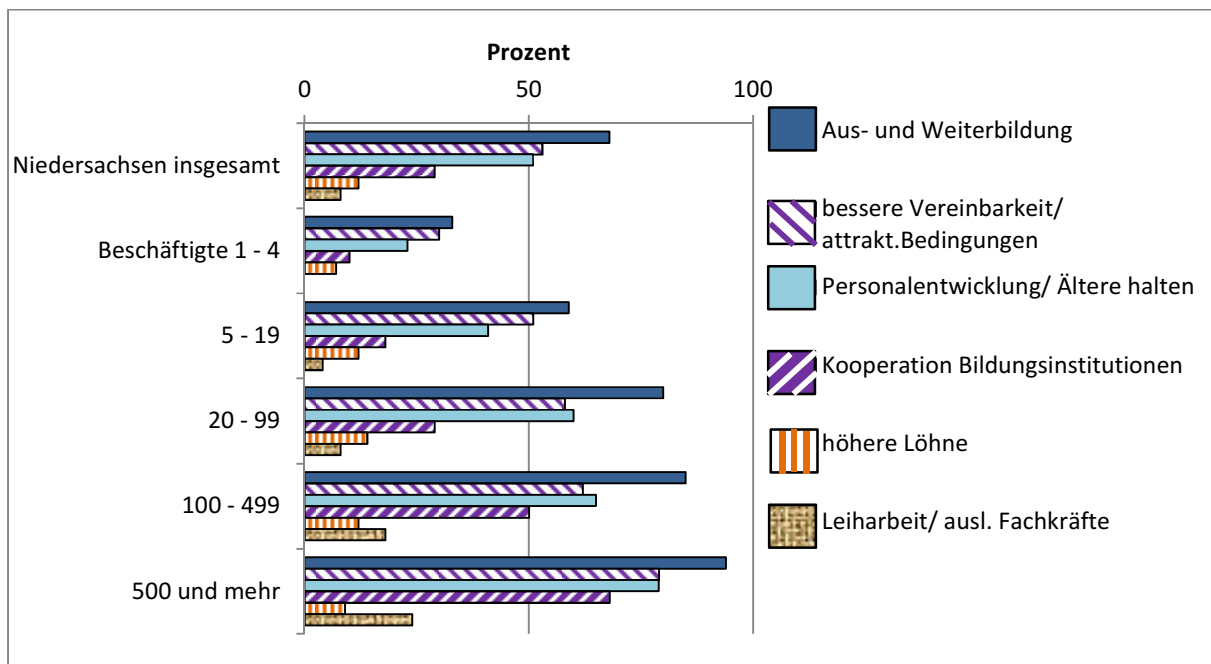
Prozent

0

50

100

Niedersachsen insgesamt

Beschäftigte 1 - 4

5 - 19

20 - 99

100 - 499

500 und mehr

Aus- und Weiterbildung

bessere Vereinbarkeit/ attrakt.Bedingungen

Personalentwicklung/ Ältere halten

Kooperation Bildungsinstitutionen

höhere Löhne

Leiharbeit/ ausl. Fachkräfte